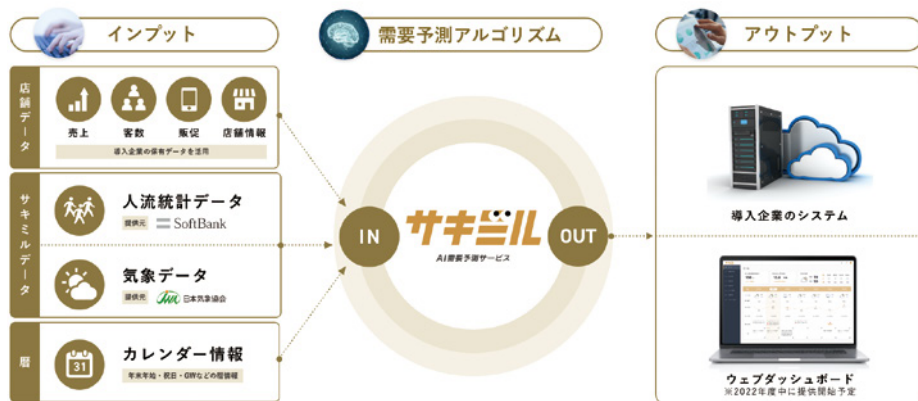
インプット

需要予測アルゴリズム

アウトプット

店舗データ

売上
客数
販促
店舗情報

導入企業の保有データを活用

サキミルデータ

人流統計データ
提供元 SoftBank

気象データ
提供元 JWA 日本気象協会

暦

31
カレンダー情報
年末年始・祝日・GWなどの暦情報

IN
サキミル
AI需要予測サービス
OUT

導入企業のシステム

ウェブダッシュボード
※2022年度中に提供開始予定